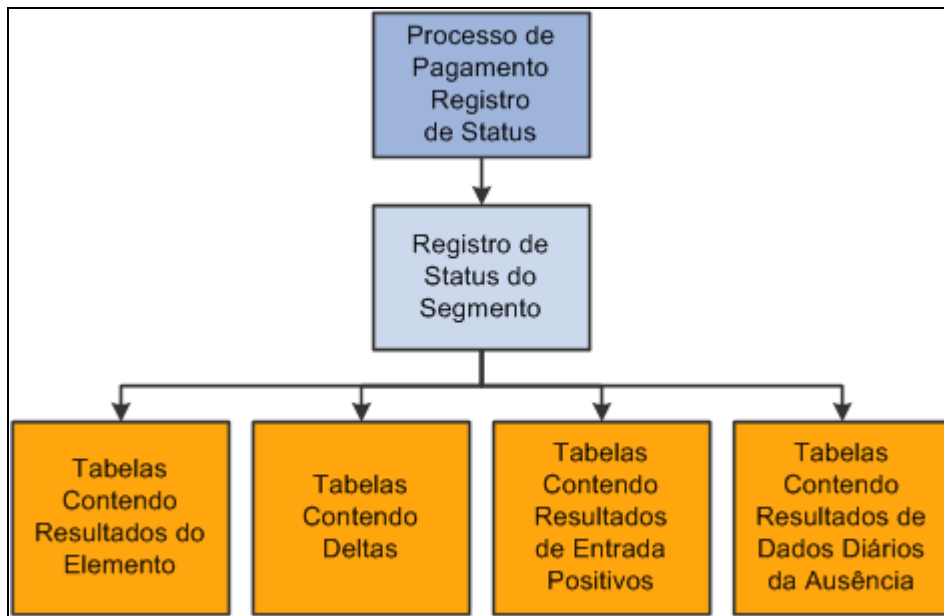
Processo de Pagamento Registro de Status

Registro de Status do Segmento

Tabelas Contendo Resultados do Elemento

Tabelas Contendo Deltas

Tabelas Contendo Resultados de Entrada Positivos

Tabelas Contendo Resultados de Dados Diários da Ausência